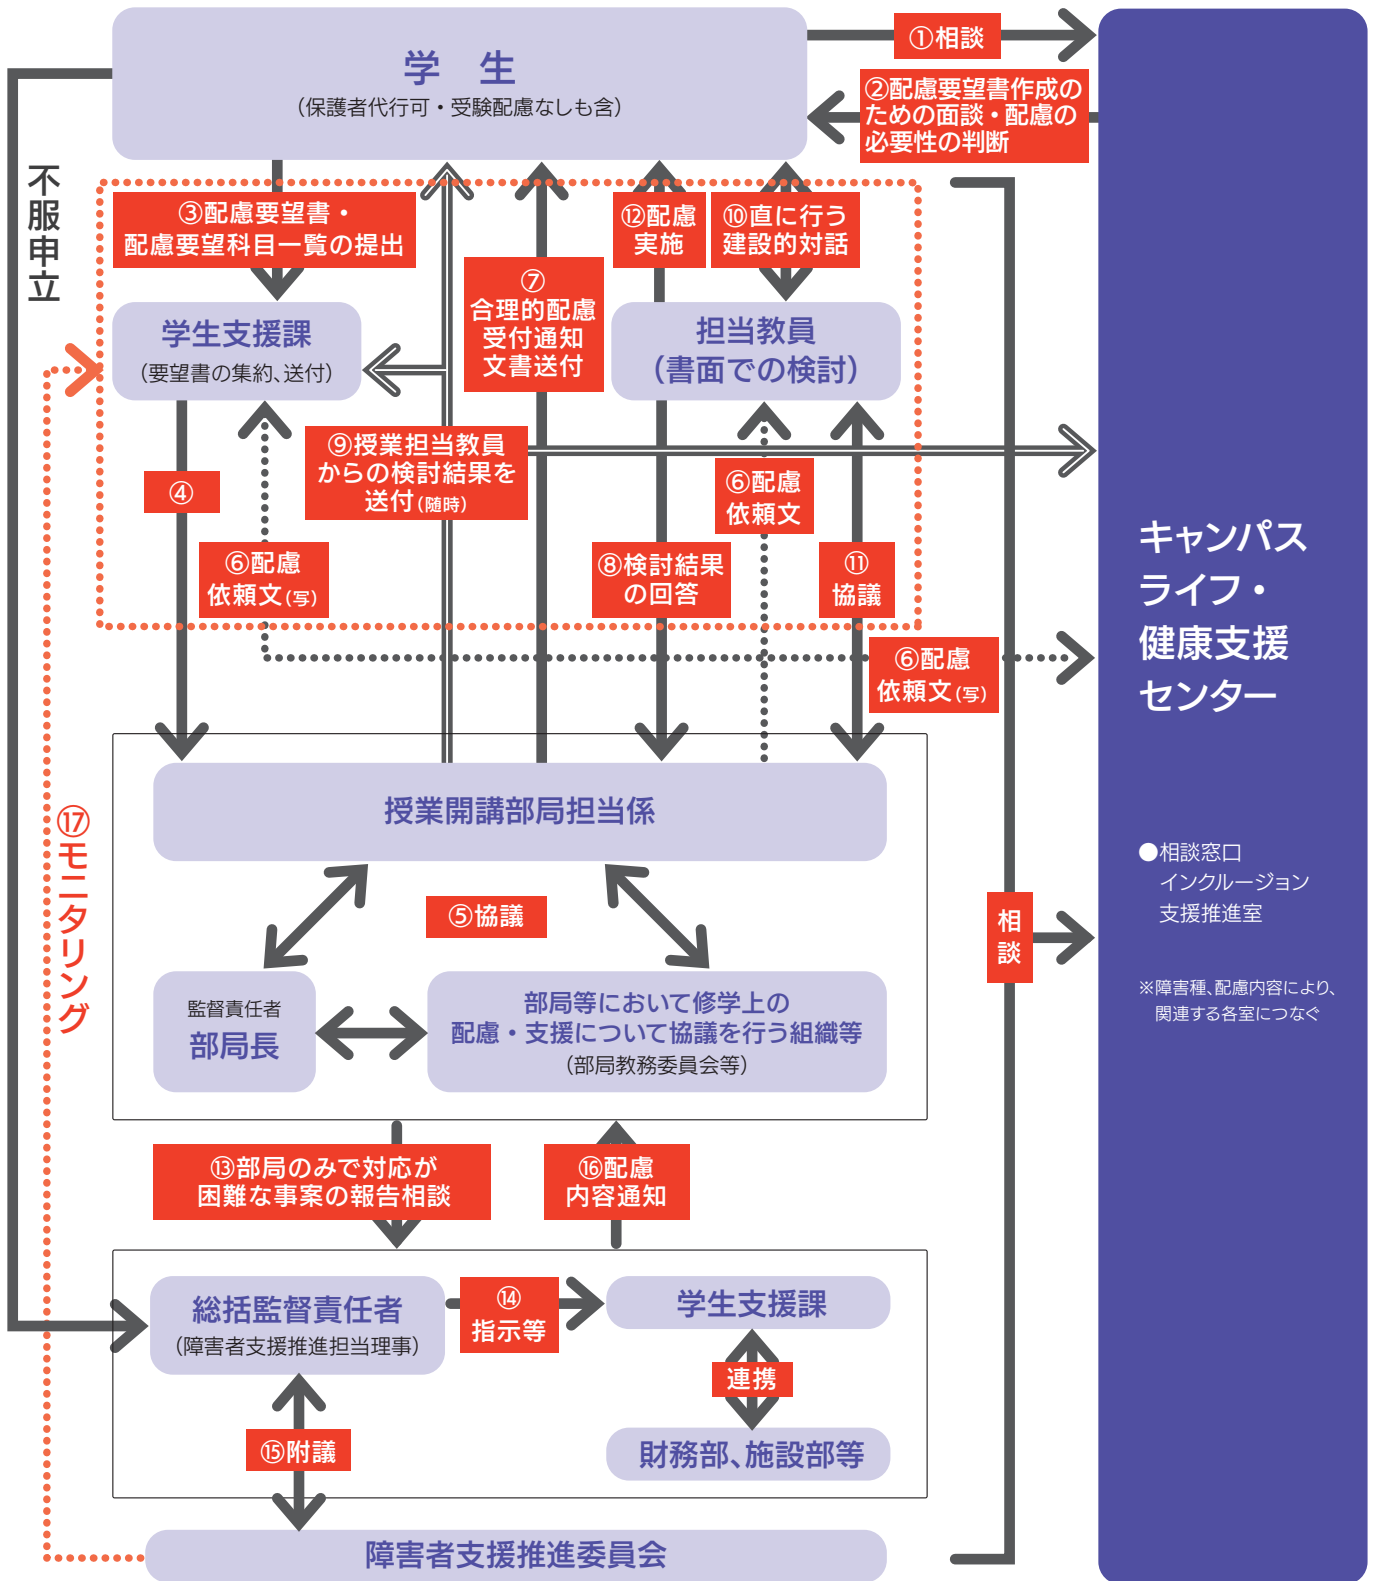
学　生
（保護者代行可・受験配慮なしも含）

①相談

②配慮要望書作成のための面談・配慮の必要性の判断

不服申立

③配慮要望書・配慮要望科目一覧の提出

⑦合理的配慮受付通知文書送付

⑫配慮実施

⑩直に行う建設的対話

学生支援課
（要望書の集約、送付）

担当教員
（書面での検討）

⑨授業担当教員からの検討結果を送付（随時）

④

⑥配慮依頼文

⑥配慮依頼文（写）

⑧検討結果の回答

⑪協議

⑥配慮依頼文（写）

キャンパスライフ・健康支援センター

⑰モニタリング

授業開講部局担当係

⑤協議

監督責任者
部局長

部局等において修学上の配慮・支援について協議を行う組織等
（部局教務委員会等）

相談

●相談窓口
インクルージョン支援推進室

※障害種、配慮内容により、関連する各室につなぐ

⑬部局のみで対応が困難な事案の報告相談

⑯配慮内容通知

総括監督責任者
（障害者支援推進担当理事）

⑭指示等

学生支援課

連携

財務部、施設部等

⑮附議

障害者支援推進委員会